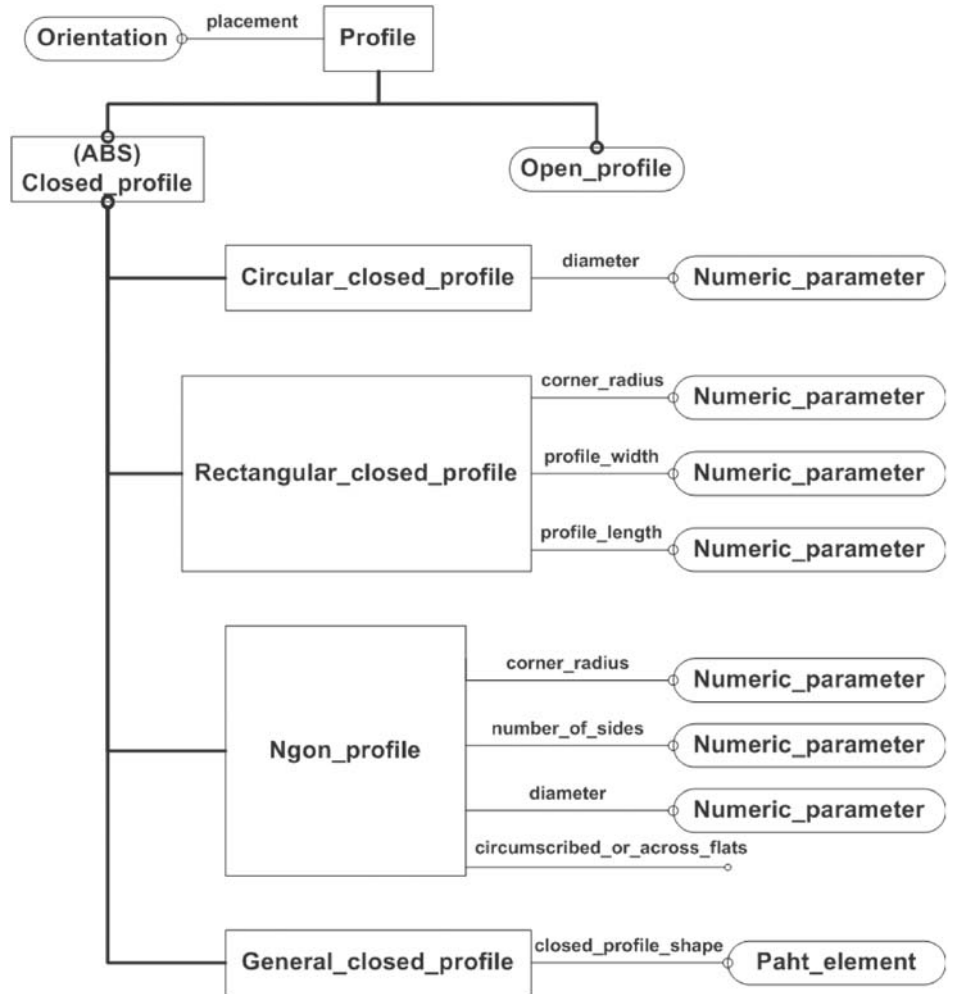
Orientation
placement
Profile
(ABS)
Closed_profile
Open_profile
Circular_closed_profile
diameter
Numeric_parameter
Rectangular_closed_profile
corner_radius
Numeric_parameter
profile_width
Numeric_parameter
profile_length
Numeric_parameter
Ngon_profile
corner_radius
Numeric_parameter
number_of_sides
Numeric_parameter
diameter
Numeric_parameter
circumscribed_or_across_flats
General_closed_profile
closed_profile_shape
Paht_element